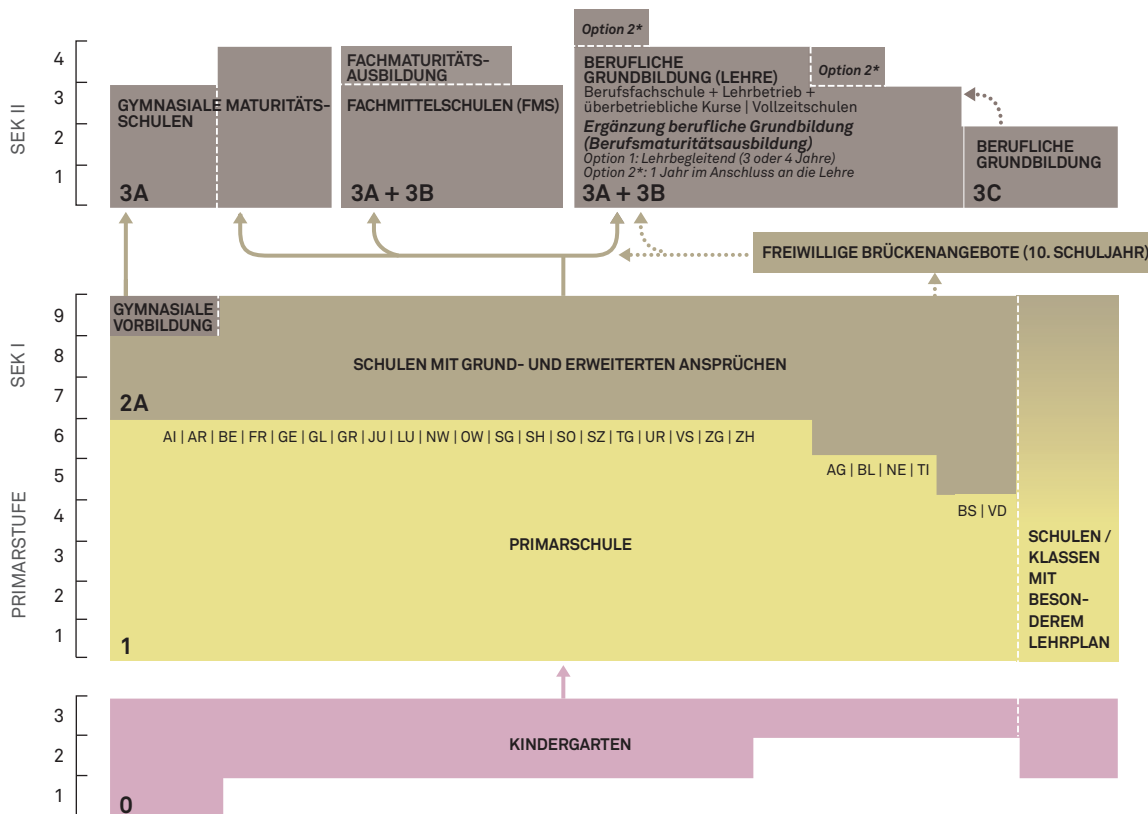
SEK II

4
3
2
1

GYMNASIALE MATURITÄTSSCHULEN

3A

FACHMATURITÄTSAUSBILDUNG

FACHMITTELSCHULEN (FMS)

3A + 3B

Option 2*

BERUFLICHE GRUNDBILDUNG (LEHRE)

Option 2*

Berufsfachschule + Lehrbetrieb + überbetriebliche Kurse | Vollzeitschulen

Ergänzung berufliche Grundbildung (Berufsmaturitätsausbildung)

Option 1: Lehrbegleitend (3 oder 4 Jahre)

Option 2*: 1 Jahr im Anschluss an die Lehre

3A + 3B

BERUFLICHE GRUNDBILDUNG

3C

FREIWILLIGE BRÜCKENANGEBOTE (10. SCHULJAHR)

SEK I

9
8
7

GYMNASIALE VORBILDUNG

SCHULEN MIT GRUND- UND ERWEITERTEN ANSPRÜCHEN

2A

PRIMARSTUFE

6
5
4
3
2
1

AI | AR | BE | FR | GE | GL | GR | JU | LU | NW | OW | SG | SH | SO | SZ | TG | UR | VS | ZG | ZH

AG | BL | NE | TI

BS | VD

PRIMARSCHULE

1

SCHULEN / KLASSEN MIT BESONDEREM LEHRPLAN

3
2
1

KINDERGARTEN

0